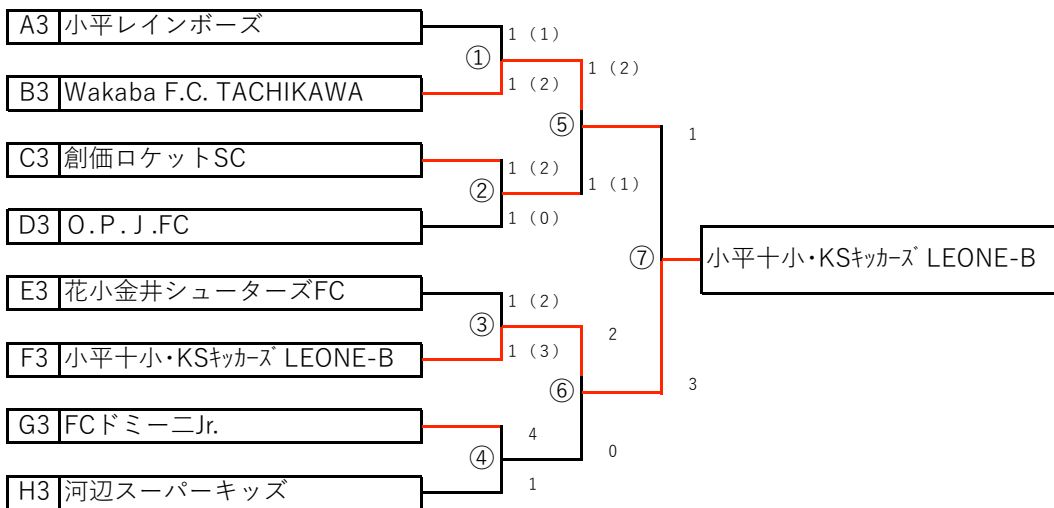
A3 小平レインボーズ

B3 Wakaba F.C. TACHIKAWA

C3 創価ロケットSC

D3 O.P.J.FC

E3 花小金井シューターズFC

F3 小平十小・KSｷｯｶｰｽﾞ LEONE-B

G3 FCドミーニJr.

H3 河辺スーパーキッズ

① 1（1） 1（2）

② 1（2） 1（0）

③ 1（2） 1（3）

④ 4 1

⑤ 1（2） 1（1）

⑥ 2 0

⑦ 1 3

小平十小・KSｷｯｶｰｽﾞ LEONE-B